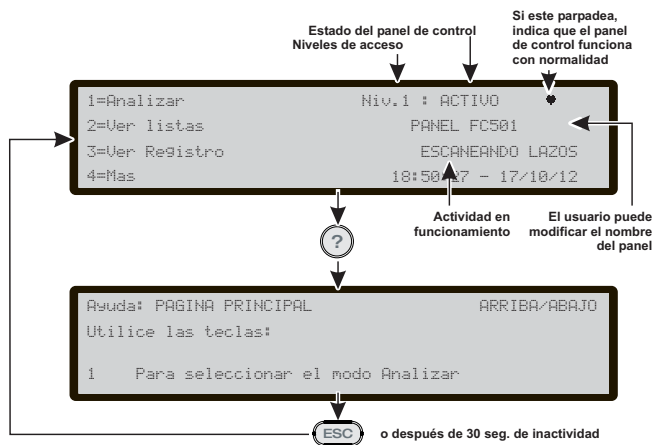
Estado del panel de control
Niveles de acceso

Si este parpadea, indica que el panel de control funciona con normalidad

1=Analizar
2=Ver listas
3=Ver Registro
4=Mas

Niv.1 : ACTIVO
PANEL FC501
ESCANEANDO LAZOS
18:50:47 - 17/10/12

Actividad en funcionamiento

El usuario puede modificar el nombre del panel

?

Ayuda: PAGINA PRINCIPAL
ARRIBA/ABAJO
Utilice las teclas:

1 Para seleccionar el modo Analizar

ESC

o después de 30 seg. de inactividad